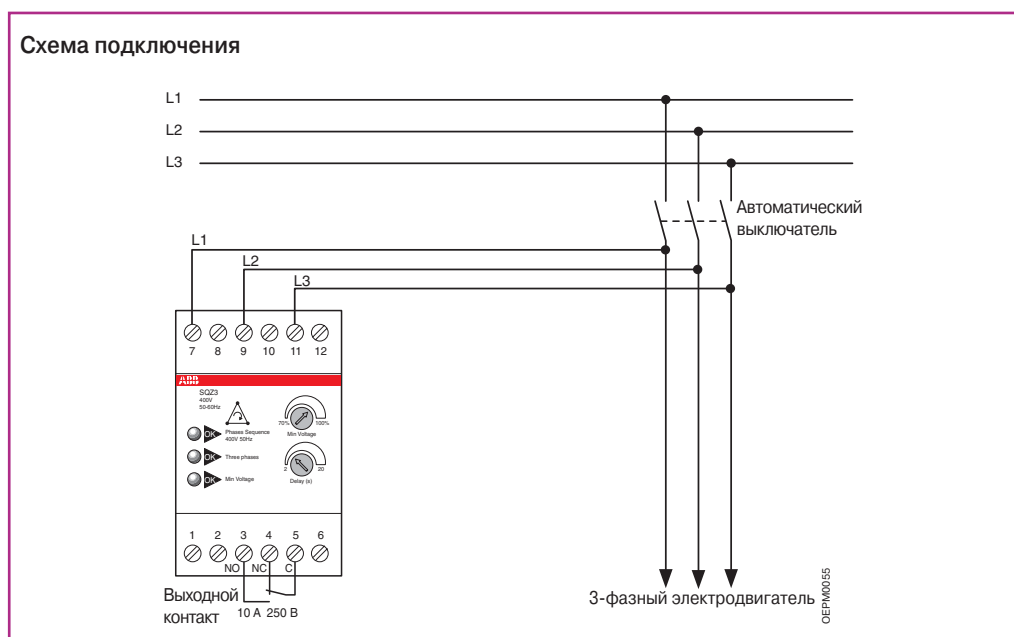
Схема подключения

L1
L2
L3

Автоматический выключатель

L1
L2
L3

7 8 9 10 11 12

ABB
SQZ3
400V
50-60Hz

70% 100%
Min Voltage

OK Phase Sequence 400V 50Hz
OK Three phases
OK Min Voltage

2 20
Delay (s)

1 2 3 4 5 6
NO NC C

Выходной контакт
10 A 250 B

3-фазный электродвигатель

OEPM0055